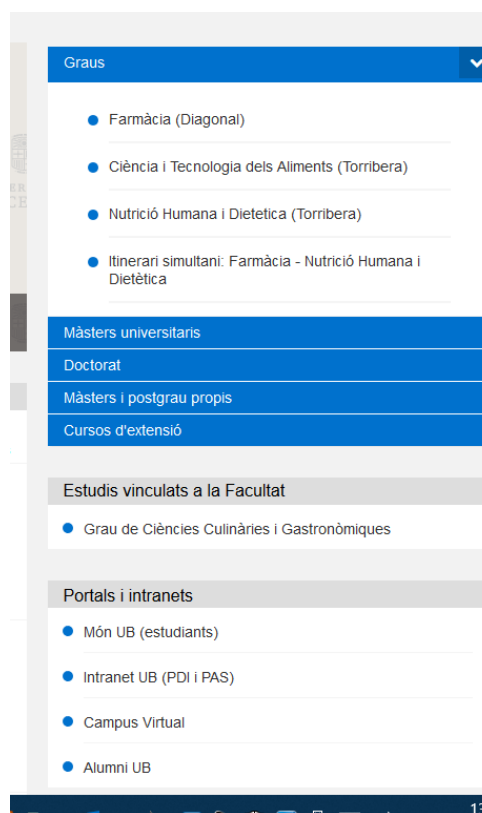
Graus

Farmàcia (Diagonal)

Ciència i Tecnologia dels Aliments (Torribera)

Nutrició Humana i Dietetica (Torribera)

Itinerari simultani: Farmàcia - Nutrició Humana i Dietètica

Màsters universitaris

Doctorat

Màsters i postgrau propis

Cursos d'extensió

Estudis vinculats a la Facultat

Grau de Ciències Culinàries i Gastronòmiques

Portals i intranets

Món UB (estudiants)

Intranet UB (PDI i PAS)

Campus Virtual

Alumni UB